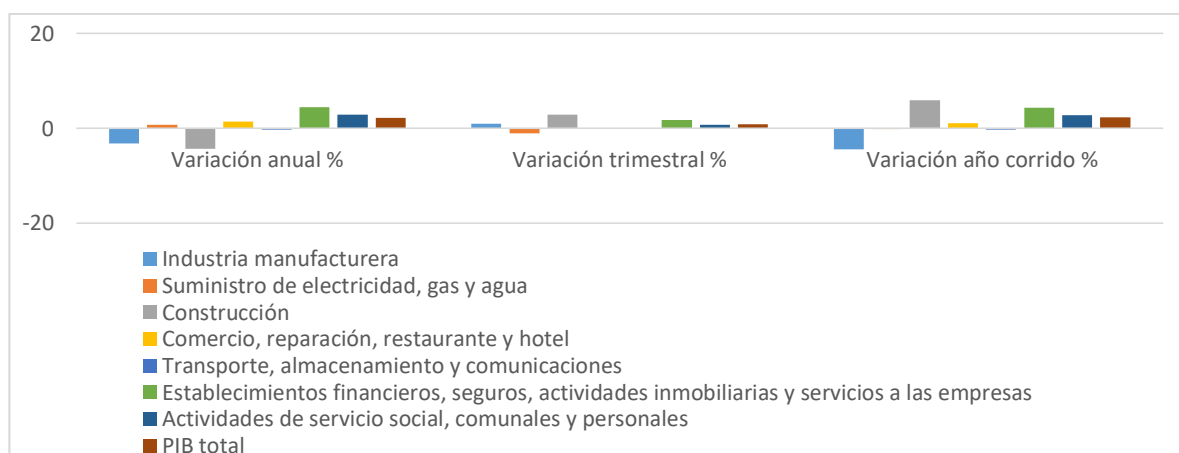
20
0
-20

Variación anual %
Variación trimestral %
Variación año corrido %

Industria manufacturera
Suministro de electricidad, gas y agua
Construcción
Comercio, reparación, restaurante y hotel
Transporte, almacenamiento y comunicaciones
Establecimientos financieros, seguros, actividades inmobiliarias y servicios a las empresas
Actividades de servicio social, comunales y personales
PIB total